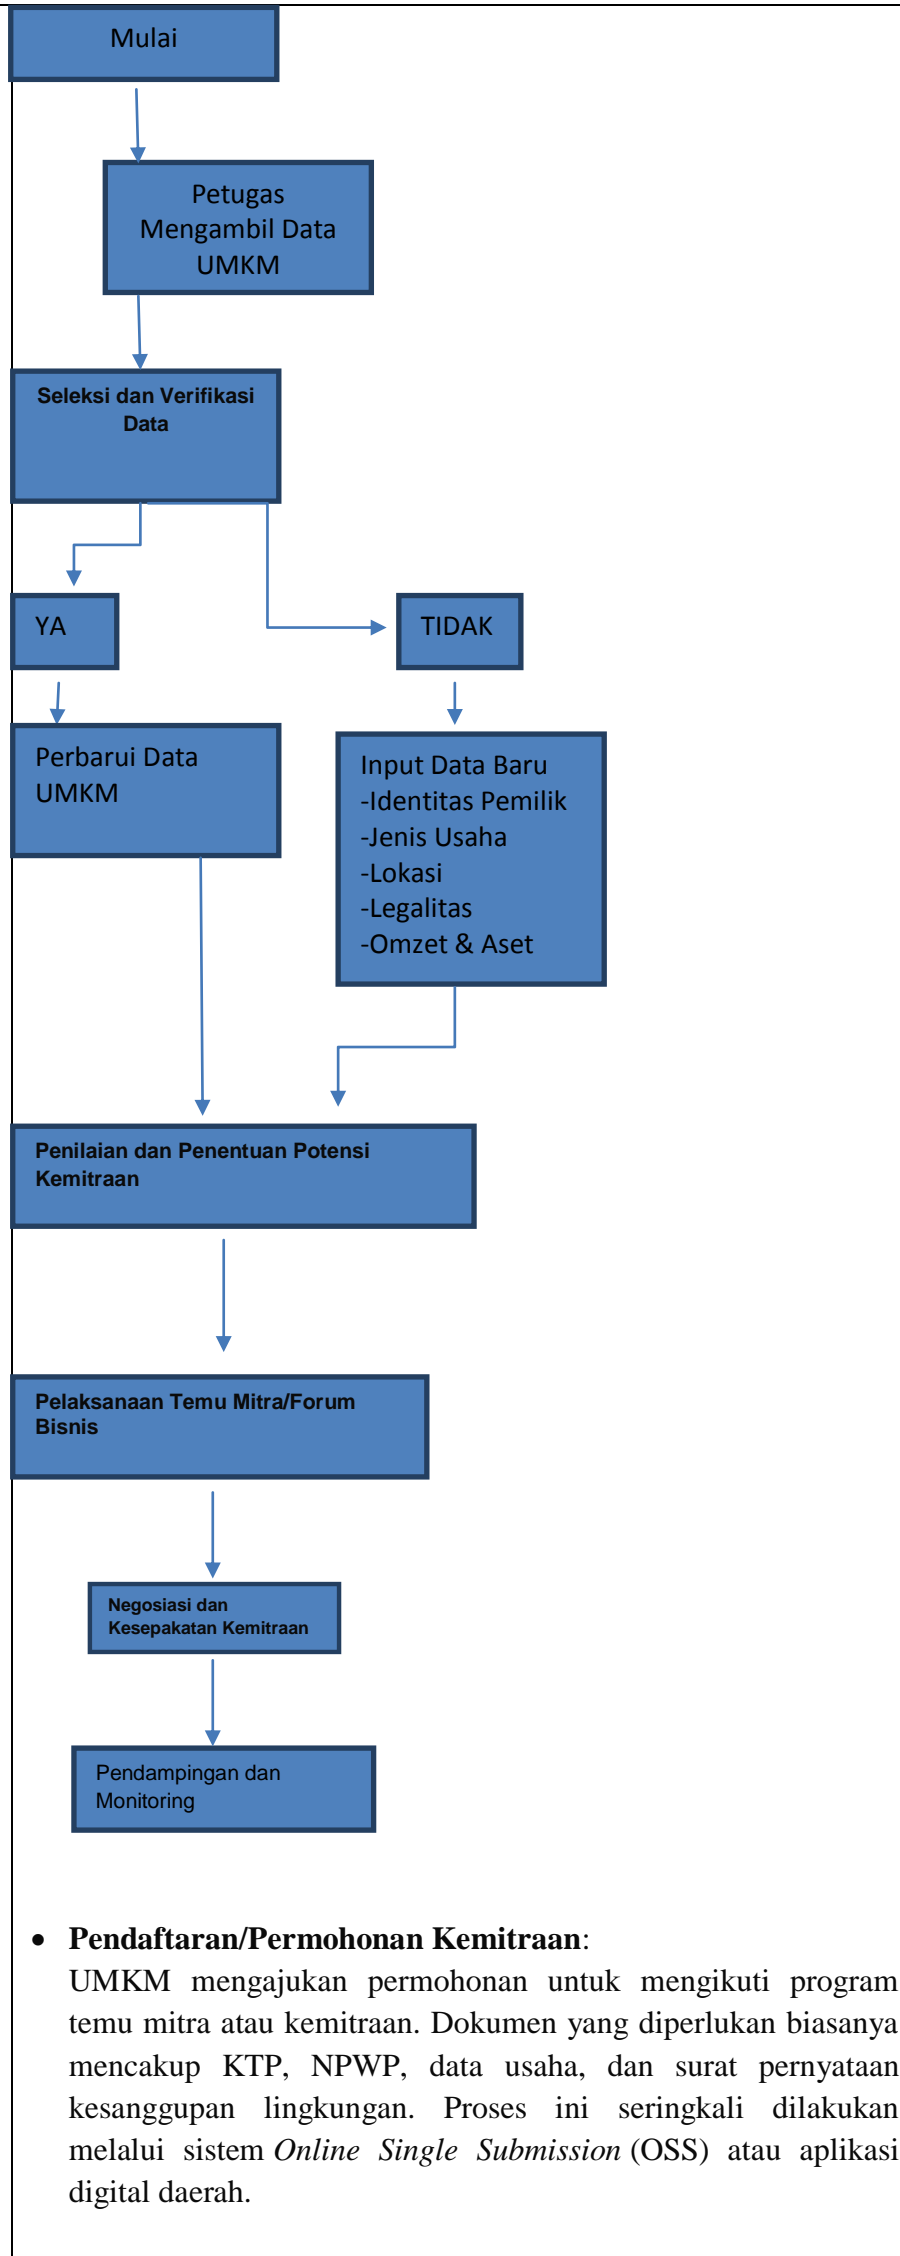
Mulai

Petugas Mengambil Data UMKM

Seleksi dan Verifikasi Data

YA

TIDAK

Perbarui Data UMKM

Input Data Baru
-Identitas Pemilik
-Jenis Usaha
-Lokasi
-Legalitas
-Omzet & Aset

Penilaian dan Penentuan Potensi Kemitraan

Pelaksanaan Temu Mitra/Forum Bisnis

Negosiasi dan Kesepakatan Kemitraan

Pendampingan dan Monitoring

• **Pendaftaran/Permohonan Kemitraan**: UMKM mengajukan permohonan untuk mengikuti program temu mitra atau kemitraan. Dokumen yang diperlukan biasanya mencakup KTP, NPWP, data usaha, dan surat pernyataan kesanggupan lingkungan. Proses ini seringkali dilakukan melalui sistem *Online Single Submission* (OSS) atau aplikasi digital daerah.